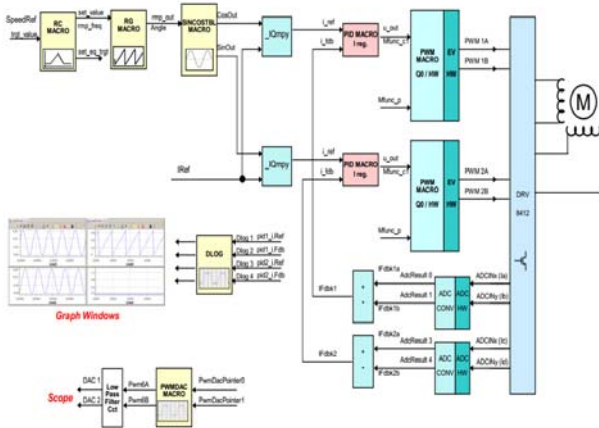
SpeedRef
trgt_value
RC MACRO
set_value
rmp_freq
set_eq_trgt
RG MACRO
rmp_out
Angle
SINCOSTBL MACRO
CosOut
SinOut
_IQmpy
_IQmpy
i_ref
i_fdb
PID MACRO
I reg.
u_out
Mfunc_c1
PWM MACRO
Q0 / HW
EV
HW
PWM 1A
PWM 1B
Mfunc_p
IRef
i_ref
i_fdb
PID MACRO
I reg.
u_out
Mfunc_c1
PWM MACRO
Q0 / HW
EV
HW
PWM 2A
PWM 2B
Mfunc_p
DRV
8412
M
DLOG
Dlog 1 pid1_i.Ref
Dlog 2 pid1_i.Fdb
Dlog 3 pid2_i.Ref
Dlog 4 pid2_i.Fdb
Graph Windows
IFdbk1
IFdbk1a
AdcResult 0
AdcResult 1
IFdbk1b
ADC CONV
ADC HW
ADCINx (Ia)
ADCINy (Ib)
IFdbk2
IFdbk2a
AdcResult 3
AdcResult 4
IFdbk2b
ADC CONV
ADC HW
ADCINx (Ic)
ADCINy (Id)
Scope
DAC 1
DAC 2
Low Pass Filter Cct
Pwm6A
Pwm6B
PWMDAC MACRO
PwmDacPointer0
PwmDacPointer1